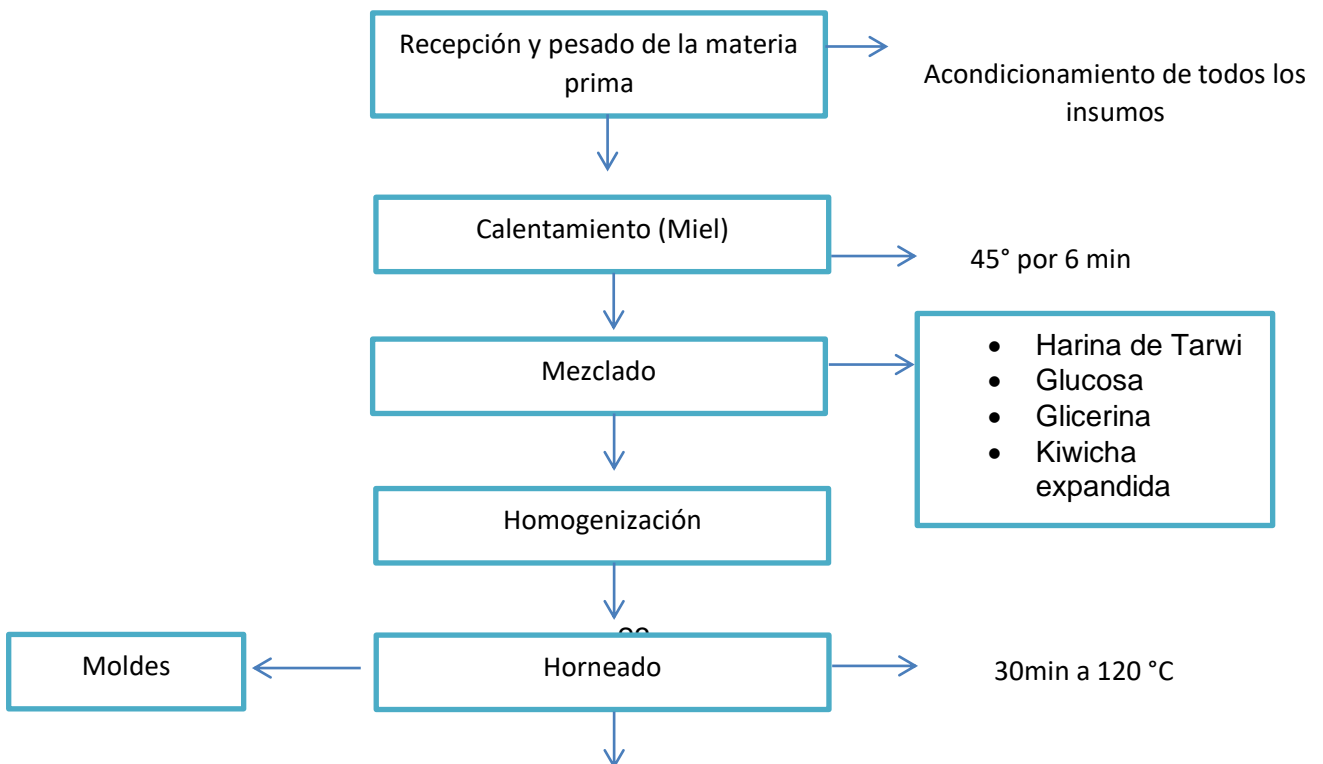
Recepción y pesado de la materia prima

Acondicionamiento de todos los insumos

Calentamiento (Miel)

45° por 6 min

Mezclado

- Harina de Tarwi
- Glucosa
- Glicerina
- Kiwicha expandida

Homogenización

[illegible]

Moldes

Horneado

30min a 120 °C